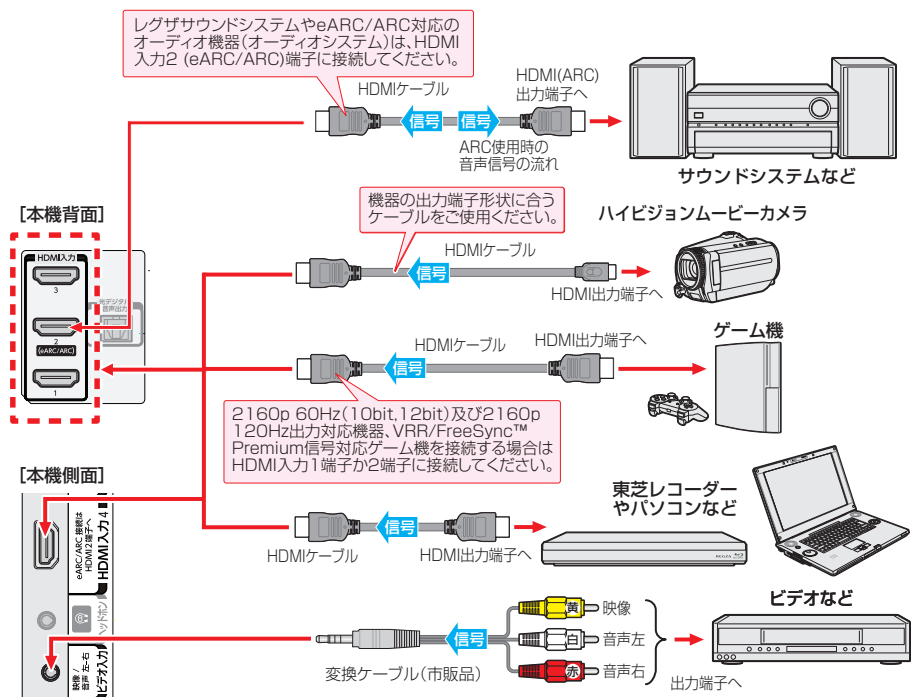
レグザサウンドシステムやeARC/ARC対応のオーディオ機器(オーディオシステム)は、HDMI入力2 (eARC/ARC)端子に接続してください。

HDMIケーブル

HDMI(ARC)出力端子へ

信号 信号

ARC使用時の音声信号の流れ

サウンドシステムなど

[本機背面]

HDMI入力

3

光デジタル音声出力

2
(eARC/ARC)

1

機器の出力端子形状に合うケーブルをご使用ください。

ハイビジョンムービーカメラ

HDMIケーブル

信号

HDMI出力端子へ

ゲーム機

HDMIケーブル

HDMI出力端子へ

信号

2160p 60Hz(10bit,12bit)及び2160p 120Hz出力対応機器、VRR/FreeSync™ Premium信号対応ゲーム機を接続する場合はHDMI入力1端子か2端子に接続してください。

[本機側面]

eARC/ARC 接続は HDMI 2端子へ

HDMI入力4

ヘッドホン

映像/音声 左-右

ビデオ入力

東芝レコーダーやパソコンなど

信号

HDMIケーブル

HDMI出力端子へ

ビデオなど

黄 映像

白 音声左

赤 音声右

信号

変換ケーブル(市販品)

出力端子へ